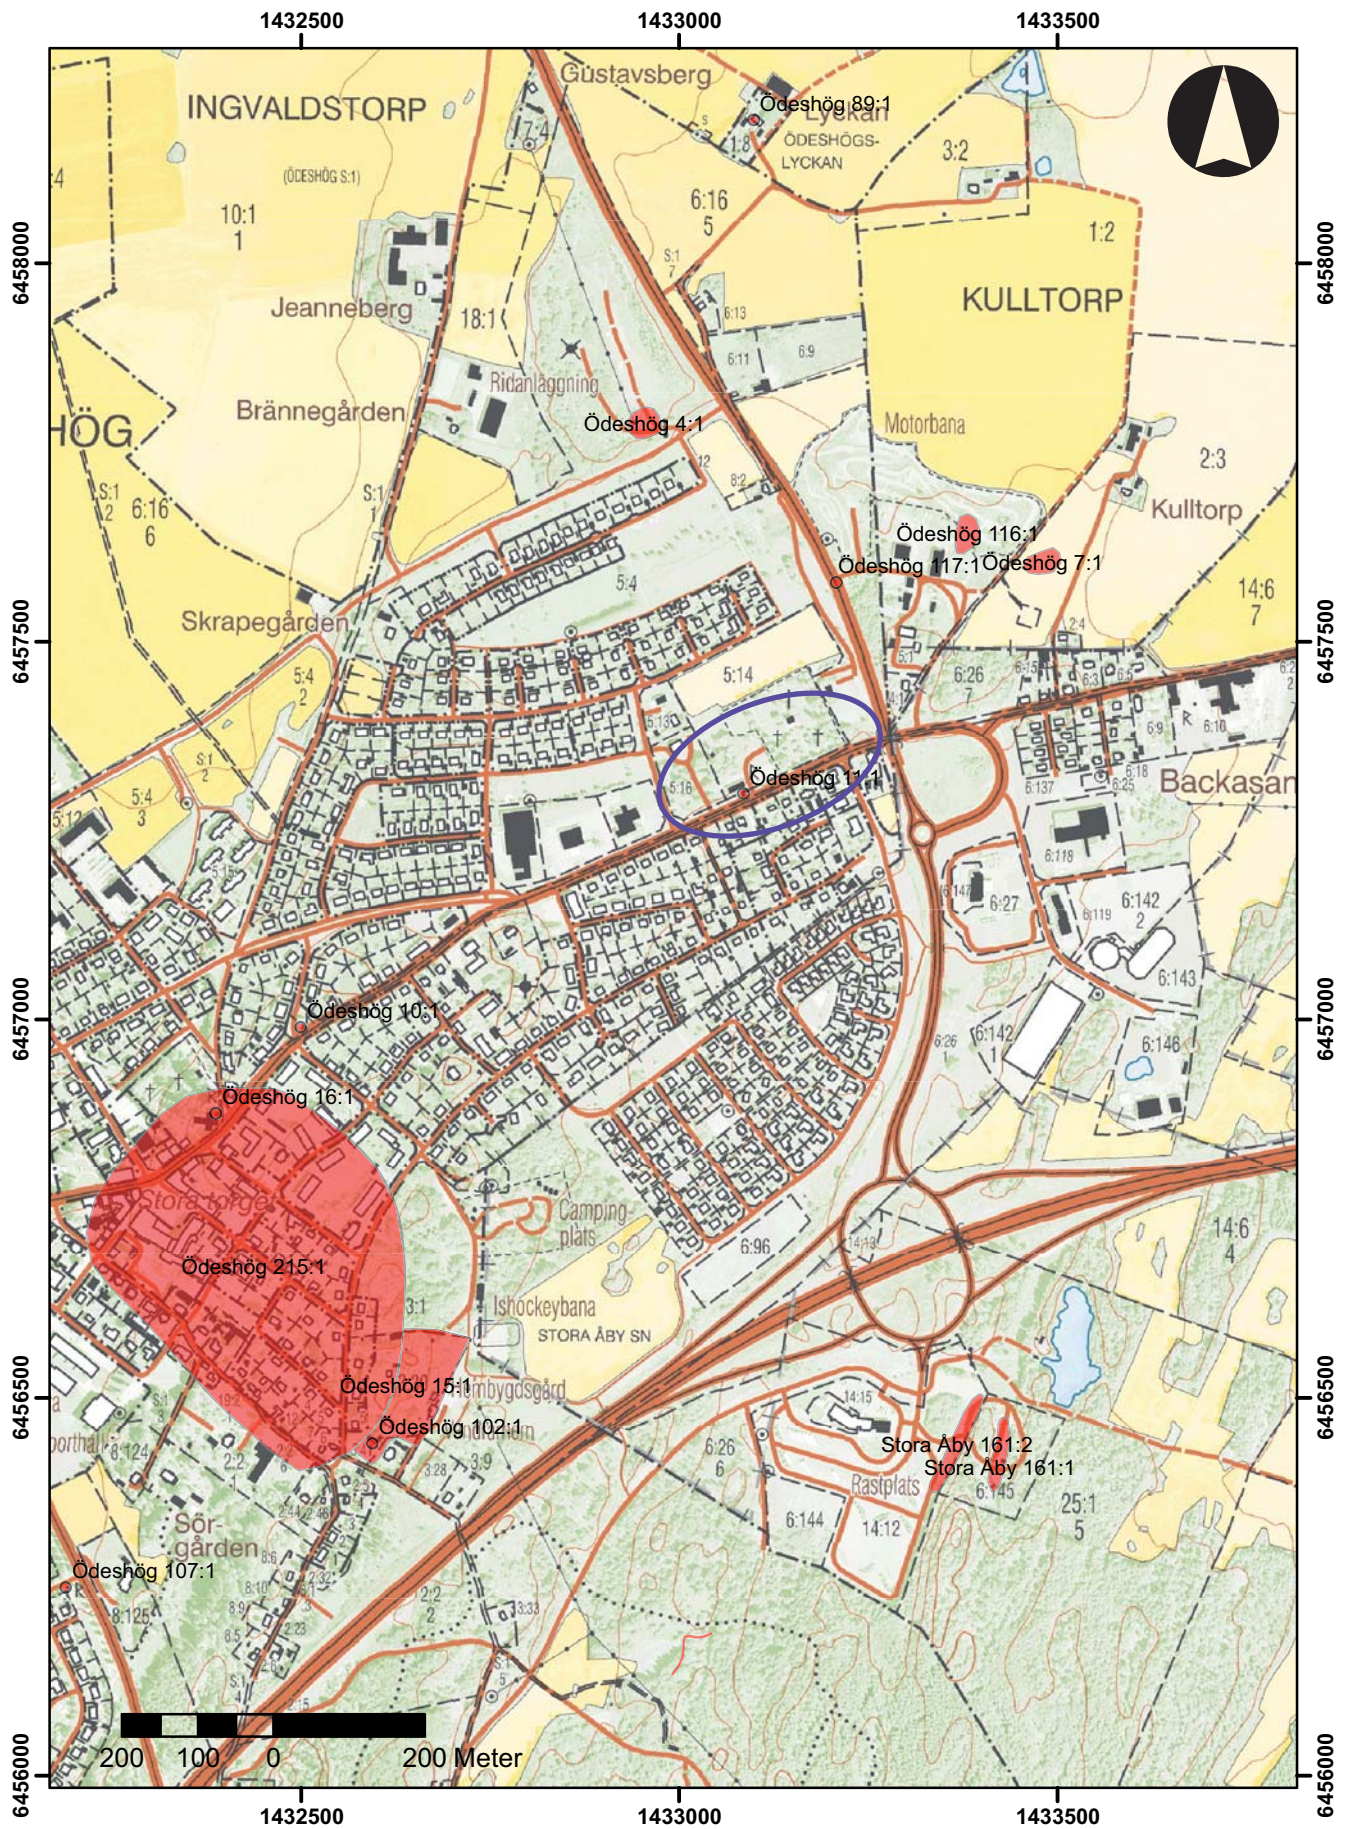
1432500
1433000
1433500

6458000
6457500
6457000
6456500
6456000

Gustavsberg
Ödeshög 89:1
Lyckan
ÖDESHÖGS-LYCKAN
INGVALDSTORP
(ÖDESHÖG S:1)
10:1
1
7:4
1:8
3:2
6:16
5
1:2
KULLTORP
Jeanneberg
18:1
6:13
6:11
6:9
Ridanläggning
Brännegården
HÖG
Ödeshög 4:1
Motorbana
2:3
6:16
6
S:1
2
S:1
1
Kulltorp
Ödeshög 116:1
Ödeshög 117:1
Ödeshög 7:1
5:4
Skrapegården
14:6
7
5:4
2
5:14
6:26
7
Ödeshög 11:1
5:16
Backasan
6:137
6:118
5:4
3
5:12
6:27
6:142
2
6:143
Ödeshög 10:1
6:142
1
6:146
Ödeshög 16:1
Stora torget
Camping-plats
Ödeshög 215:1
6:96
14:6
4
Ishockeybana
STORA ÅBY SN
Ödeshög 15:1
Ödeshög 102:1
14:15
Stora Åby 161:2
Stora Åby 161:1
6:26
6
Rastplats
6:145
25:1
5
6:144
14:12
6:124
Sörgården
Ödeshög 107:1
6:125
2:2
2

200 100 0 200 Meter